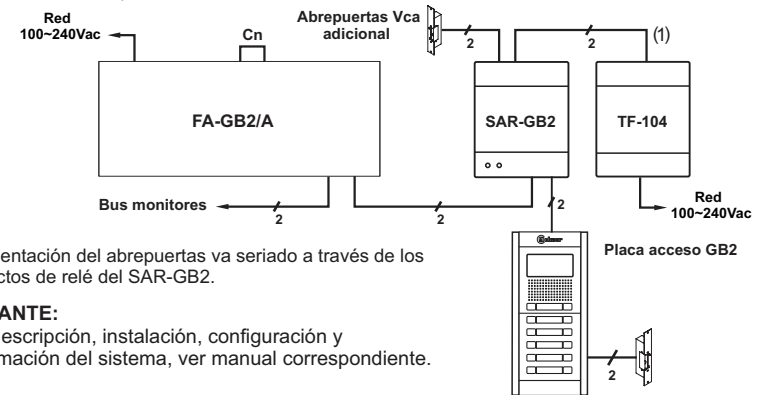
Red
100~240Vac

Cn

FA-GB2/A

Abrepuertas Vca adicional

2

2

(1)

SAR-GB2

TF-104

Bus monitores

2

2

2

Red
100~240Vac

Placa acceso GB2

2

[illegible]entación del abrepuertas va seriado a través de los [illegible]ctos de relé del SAR-GB2.

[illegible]ANTE:
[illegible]escripción, instalación, configuración y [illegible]mación del sistema, ver manual correspondiente.